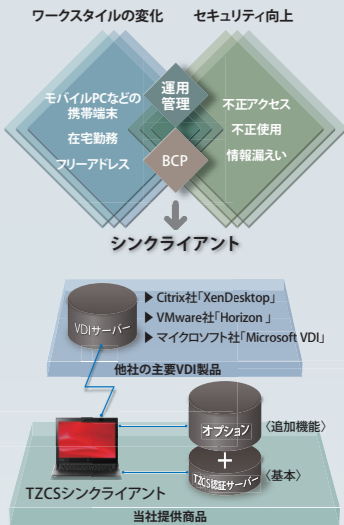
ワークスタイルの変化

セキュリティ向上

モバイルPCなどの携帯端末

在宅勤務

フリーアドレス

運用管理

BCP

不正アクセス

不正使用

情報漏えい

シンクライアント

VDIサーバー

▶ Citrix社「XenDesktop」

▶ VMware社「Horizon 」

▶ マイクロソフト社「Microsoft VDI」

他社の主要VDI製品

オプション

〈追加機能〉

+

TZCS認証サーバー

〈基本〉

TZCSシンクライアント

当社提供商品